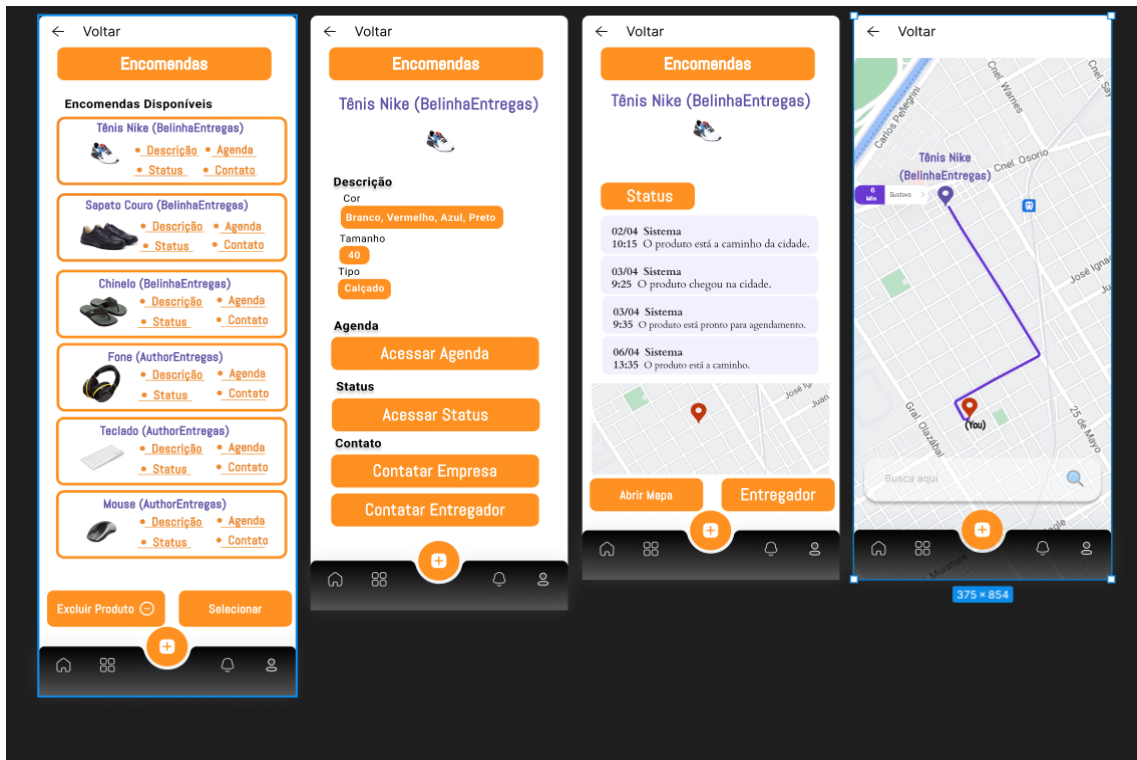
← Voltar

Encomendas

Encomendas Disponíveis

Tênis Nike (BelinhaEntregas)
• Descrição • Agenda
• Status • Contato

Sapato Couro (BelinhaEntregas)
• Descrição • Agenda
• Status • Contato

Chinelo (BelinhaEntregas)
• Descrição • Agenda
• Status • Contato

Fone (AuthorEntregas)
• Descrição • Agenda
• Status • Contato

Teclado (AuthorEntregas)
• Descrição • Agenda
• Status • Contato

Mouse (AuthorEntregas)
• Descrição • Agenda
• Status • Contato

Excluir Produto

Selecionar

← Voltar

Encomendas

Tênis Nike (BelinhaEntregas)

Descrição
Cor
Branco, Vermelho, Azul, Preto
Tamanho
40
Tipo
Calçado

Agenda
Acessar Agenda

Status
Acessar Status

Contato
Contatar Empresa
Contatar Entregador

← Voltar

Encomendas

Tênis Nike (BelinhaEntregas)

Status

02/04 Sistema
10:15 O produto está a caminho da cidade.

03/04 Sistema
9:25 O produto chegou na cidade.

03/04 Sistema
9:35 O produto está pronto para agendamento.

06/04 Sistema
13:35 O produto está a caminho.

José Ig
Juan

Abrir Mapa
Entregador

← Voltar

Cnel. Warnes
Cnel. Say
Carlos Pellegrini
Tênis Nike (BelinhaEntregas)
6 Min
Gustavo
Cnel. Osorio
José Ignac
Gral. Olazábal
25 de Mayo
(You)
Busca aqui

375 × 854